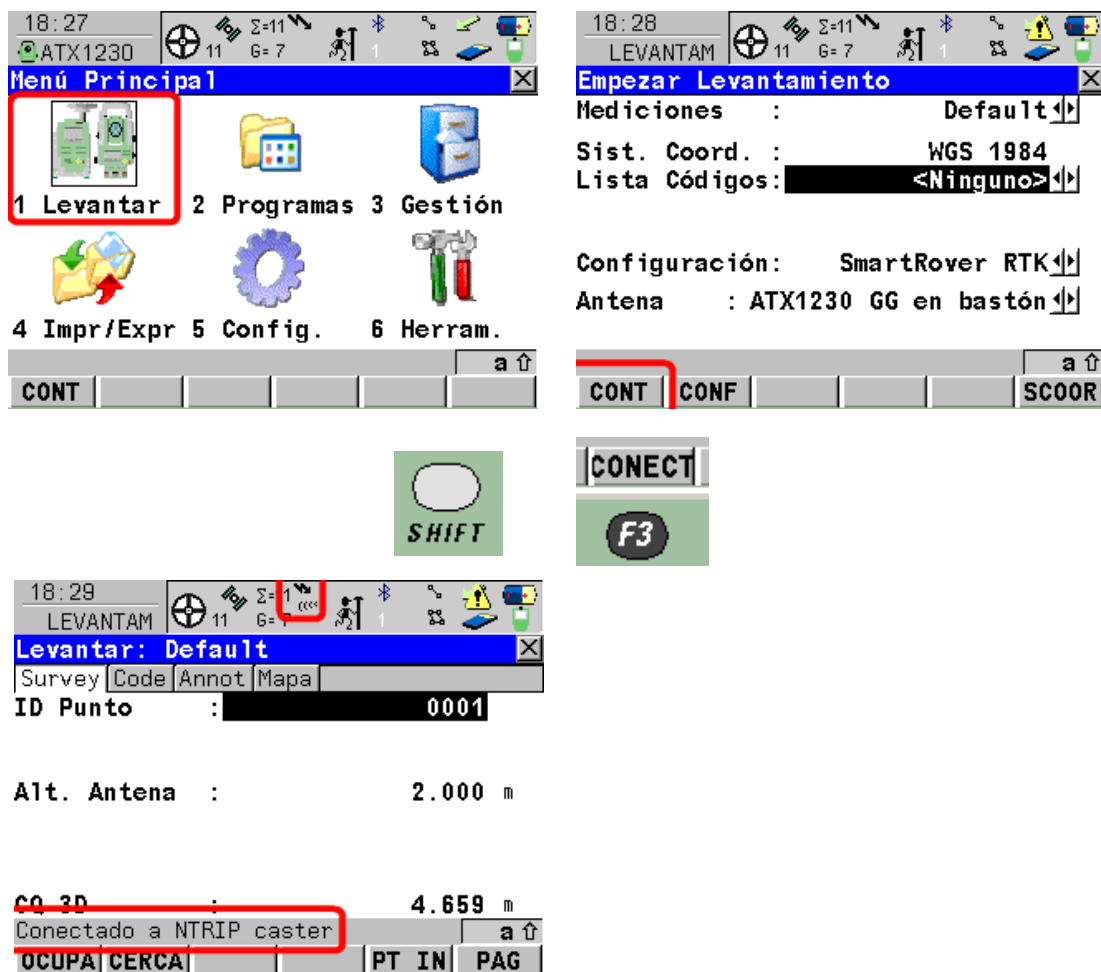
18:27
ATX1230
11 Σ=11 G=7
1
Menú Principal
1 Levantar 2 Programas 3 Gestión
4 Impr/Expr 5 Config. 6 Herram.
a ⇧
CONT

18:28
LEVANTAM
11 Σ=11 G=7
1
Empezar Levantamiento
Mediciones : Default
Sist. Coord. : WGS 1984
Lista Códigos: <Ninguno>
Configuración: SmartRover RTK
Antena : ATX1230 GG en bastón
a ⇧
CONT CONF SCOOR

SHIFT

CONECT
F3

18:29
LEVANTAM
11 Σ=1 G=7
1
Levantar: Default
Survey Code Annot Mapa
ID Punto : 0001
Alt. Antena : 2.000 m
CQ 3D : 4.659 m
Conectado a NTRIP caster
a ⇧
OCUPA CERCA PT IN PAG